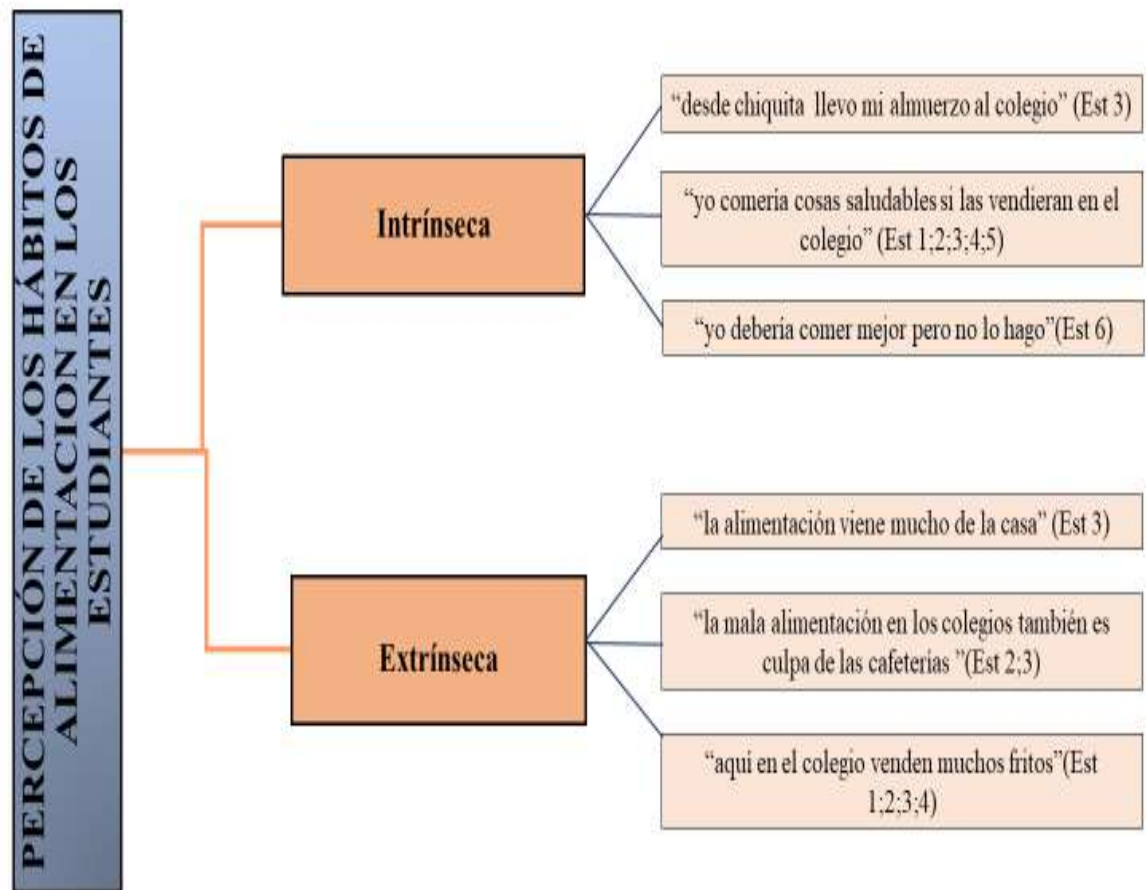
PERCEPCIÓN DE LOS HÁBITOS DE ALIMENTACION EN LOS ESTUDIANTES

Intrínseca

"desde chiquita llevo mi almuerzo al colegio" (Est 3)

"yo comeria cosas saludables si las vendieran en el colegio" (Est 1;2;3;4;5)

"yo deberia comer mejor pero no lo hago"(Est 6)

Extrínseca

"la alimentación viene mucho de la casa" (Est 3)

"la mala alimentación en los colegios también es culpa de las cafeterias "(Est 2;3)

"aquí en el colegio venden muchos fritos"(Est 1;2;3;4)